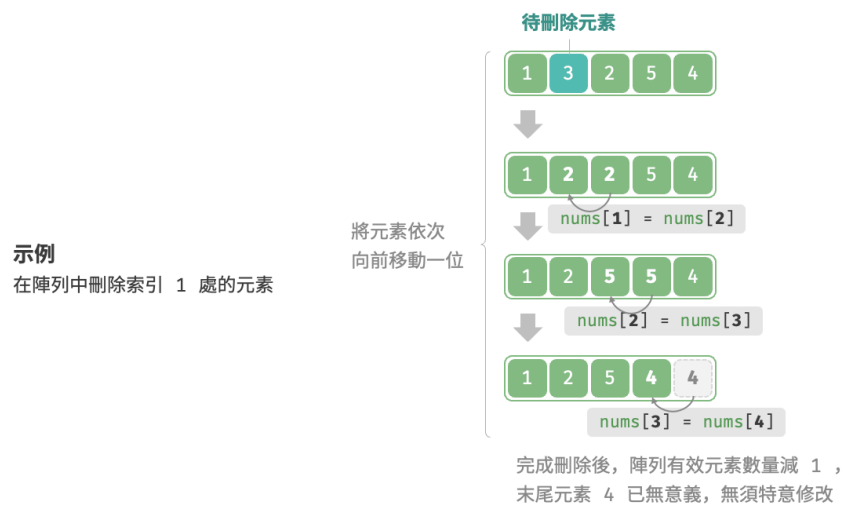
待刪除元素

1 3 2 5 4

1 2 2 5 4

nums[1] = nums[2]

將元素依次向前移動一位

1 2 5 5 4

nums[2] = nums[3]

1 2 5 4 4

nums[3] = nums[4]

示例

在陣列中刪除索引 1 處的元素

完成刪除後，陣列有效元素數量減 1 ，末尾元素 4 已無意義，無須特意修改